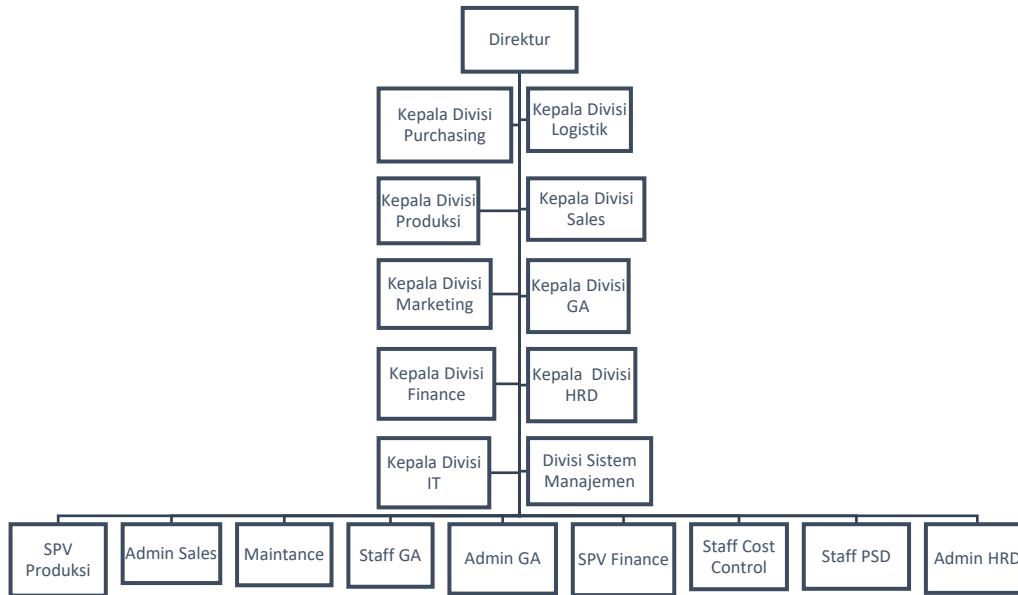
Direktur

Kepala Divisi Purchasing

Kepala Divisi Logistik

Kepala Divisi Produksi

Kepala Divisi Sales

Kepala Divisi Marketing

Kepala Divisi GA

Kepala Divisi Finance

Kepala Divisi HRD

Kepala Divisi IT

Divisi Sistem Manajemen

SPV Produksi

Admin Sales

Maintance

Staff GA

Admin GA

SPV Finance

Staff Cost Control

Staff PSD

Admin HRD